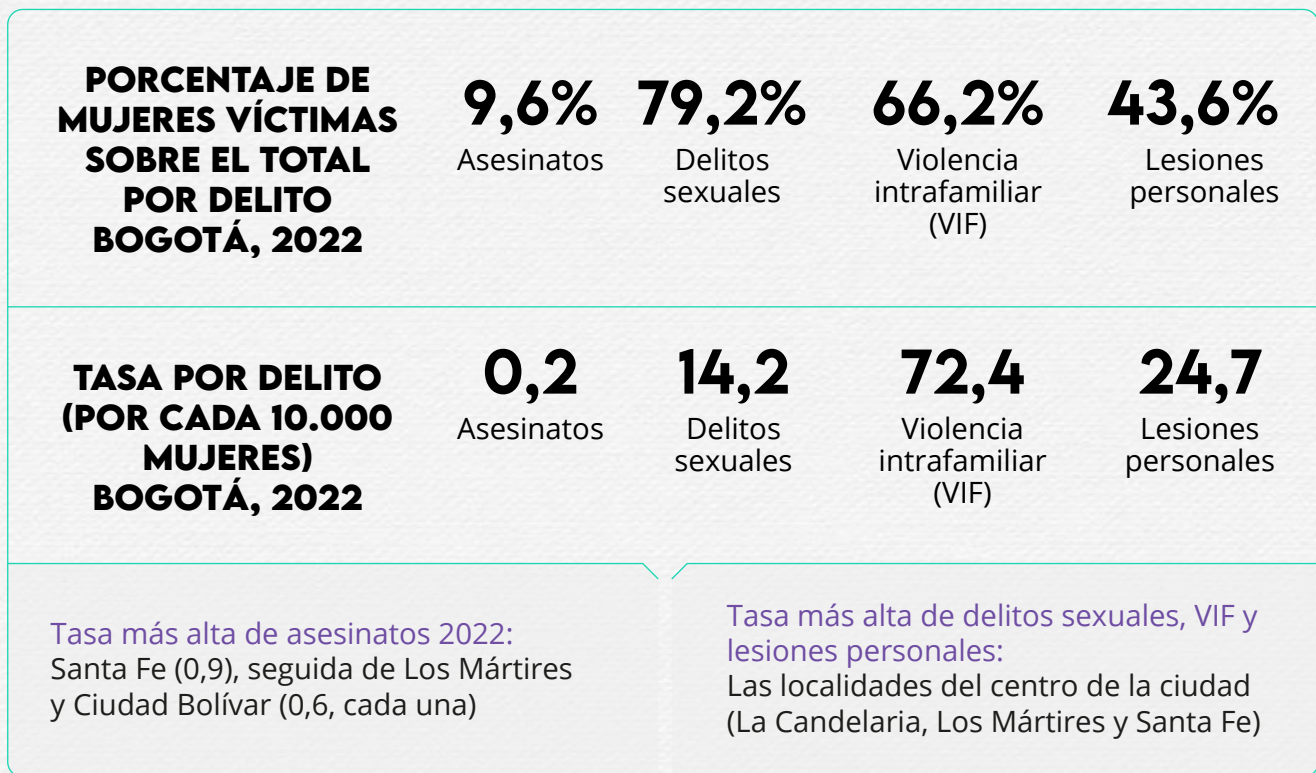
PORCENTAJE DE MUJERES VÍCTIMAS SOBRE EL TOTAL POR DELITO BOGOTÁ, 2022

9,6%
Asesinatos

79,2%
Delitos sexuales

66,2%
Violencia intrafamiliar (VIF)

43,6%
Lesiones personales

TASA POR DELITO (POR CADA 10.000 MUJERES) BOGOTÁ, 2022

0,2
Asesinatos

14,2
Delitos sexuales

72,4
Violencia intrafamiliar (VIF)

24,7
Lesiones personales

Tasa más alta de asesinatos 2022:
Santa Fe (0,9), seguida de Los Mártires y Ciudad Bolívar (0,6, cada una)

Tasa más alta de delitos sexuales, VIF y lesiones personales:
Las localidades del centro de la ciudad (La Candelaria, Los Mártires y Santa Fe)